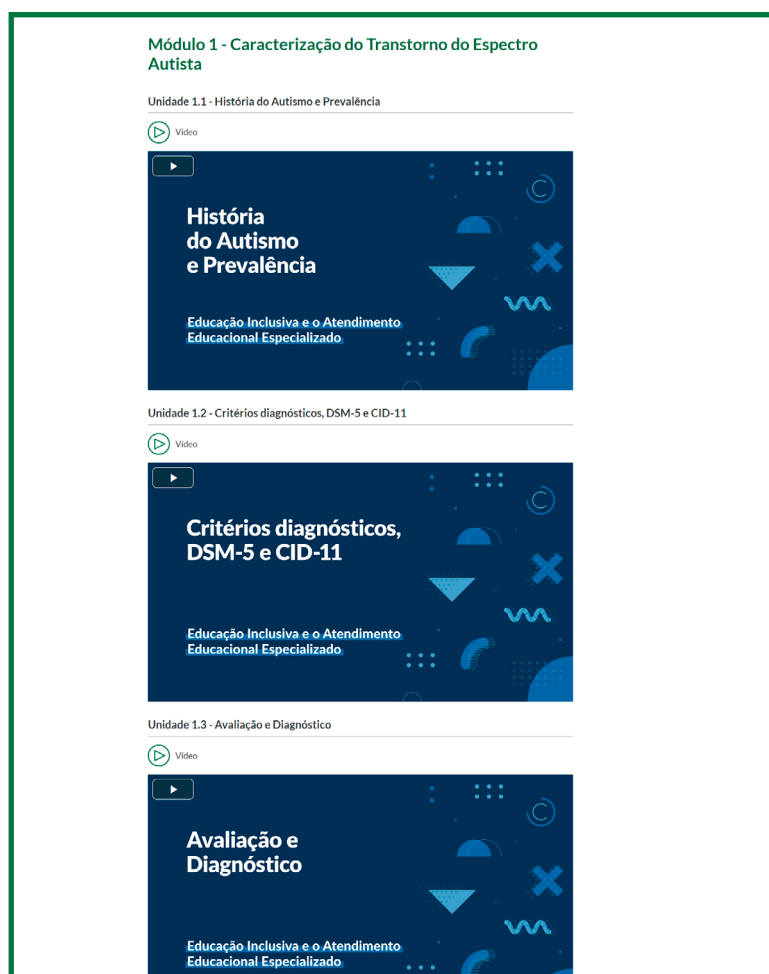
Módulo 1 - Caracterização do Transtorno do Espectro Autista

Unidade 1.1 - História do Autismo e Prevalência

Vídeo

História do Autismo e Prevalência

Educação Inclusiva e o Atendimento Educacional Especializado

Unidade 1.2 - Critérios diagnósticos, DSM-5 e CID-11

Vídeo

Critérios diagnósticos, DSM-5 e CID-11

Educação Inclusiva e o Atendimento Educacional Especializado

Unidade 1.3 - Avaliação e Diagnóstico

Vídeo

Avaliação e Diagnóstico

Educação Inclusiva e o Atendimento Educacional Especializado